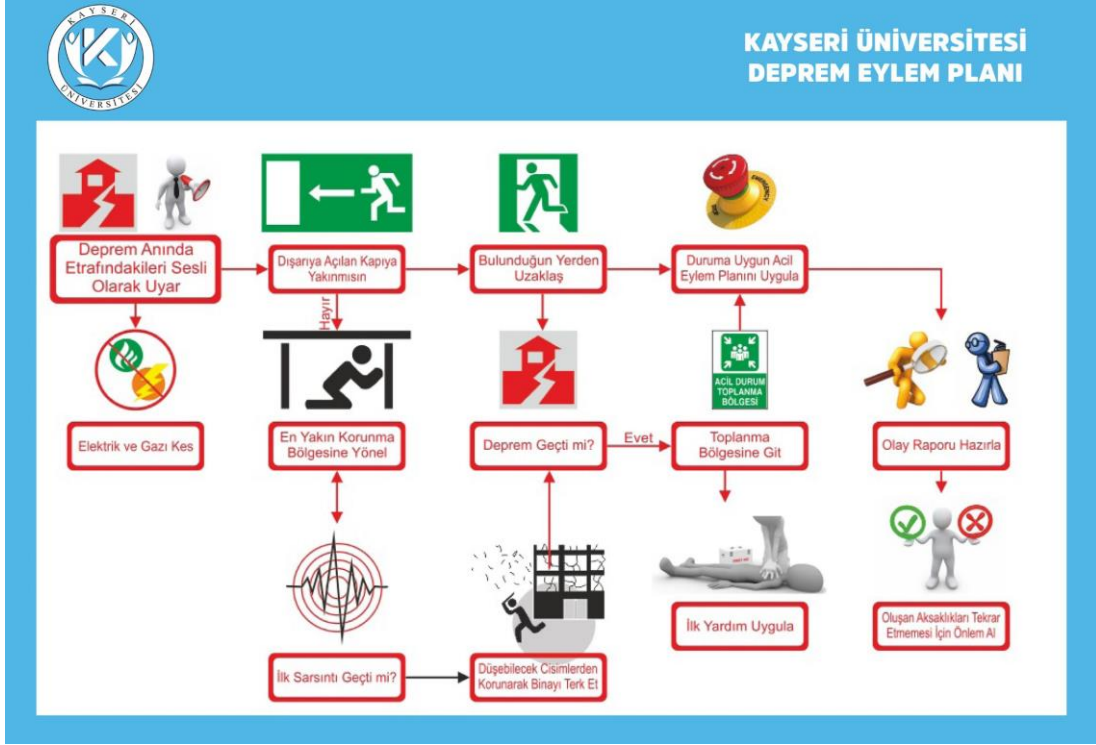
KAYSERİ ÜNİVERSİTESİ

KAYSERİ ÜNİVERSİTESİ
DEPREM EYLEM PLANI

Deprem Anında Etrafındakileri Sesli Olarak Uyar

Dışarıya Açılan Kapıya Yakınmısın

Bulunduğun Yerden Uzaklaş

Duruma Uygun Acil Eylem Planını Uygula

Elektrik ve Gazı Kes

Hayır

En Yakın Korunma Bölgesine Yönel

Deprem Geçti mi?

Evet

ACİL DURUM TOPLANMA BÖLGESİ

Toplanma Bölgesine Git

Olay Raporu Hazırla

İlk Yardım Uygula

Oluşan Aksaklıkları Tekrar Etmemesi İçin Önlem Al

İlk Sarsıntı Geçti mi?

Düşebilecek Cisimlerden Korunarak Binayı Terk Et